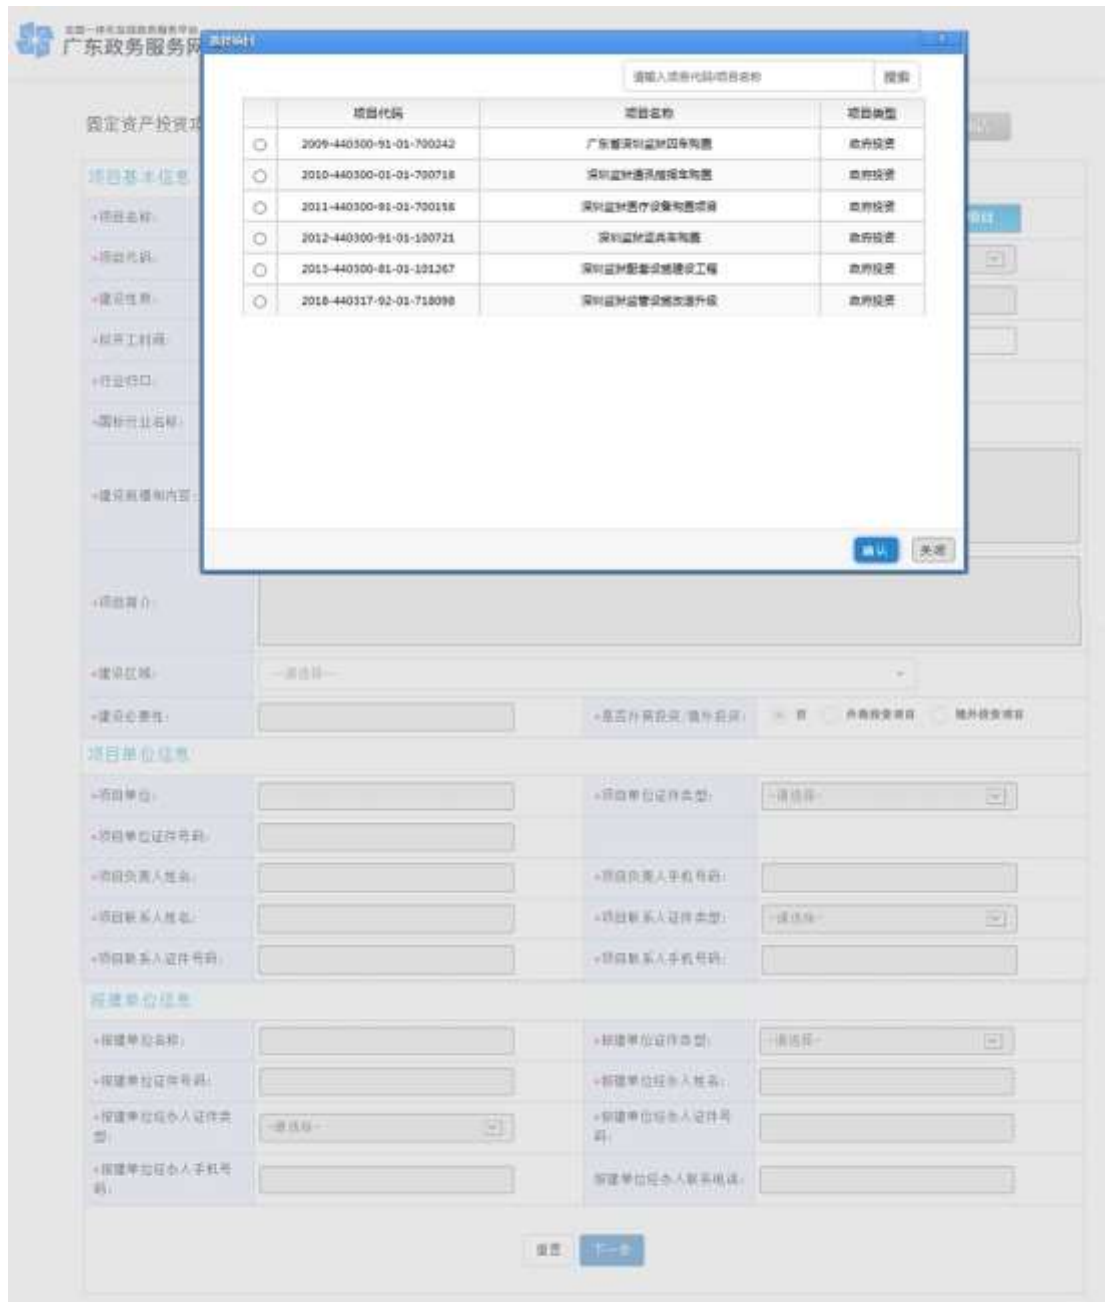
广东政务服务网

选择项目

请输入项目代码/项目名称 搜索

| | 项目代码 | 项目名称 | 项目类型 |
|---|---|---|---|
| ○ | 2009-440300-91-01-700242 | 广东省深圳监狱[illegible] | 政府投资 |
| ○ | 2010-440300-01-01-700718 | 深圳监狱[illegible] | 政府投资 |
| ○ | 2011-440300-91-01-700158 | 深圳监狱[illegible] | 政府投资 |
| ○ | 2012-440300-91-01-100721 | 深圳监狱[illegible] | 政府投资 |
| ○ | 2015-440300-81-01-101267 | 深圳监狱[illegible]工程 | 政府投资 |
| ○ | 2016-440317-92-01-718098 | 深圳监狱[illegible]升级 | 政府投资 |

确认 关闭

固定资产投资项

项目基本信息

*项目名称:
*项目代码:
*建设性质:
*拟开工时间:
*行业归口:
*国标行业名称:
*建设规模和内容:
*项目简介:
*建设区域: --请选择--
*建设地点: *是否开展投资/境外投资: 否 内商投资项目 境外投资项目

项目单位信息

*项目单位: *项目单位证件类型: --请选择--
*项目单位证件号码:
*项目负责人姓名: *项目负责人手机号码:
*项目联系人姓名: *项目联系人证件类型: --请选择--
*项目联系人证件号码: *项目联系人手机号码:

报建单位信息

*报建单位名称: *报建单位证件类型: --请选择--
*报建单位证件号码: *报建单位经办人姓名:
*报建单位经办人证件类型: --请选择-- *报建单位经办人证件号码:
*报建单位经办人手机号码: 报建单位经办人联系电话:

重置 下一步